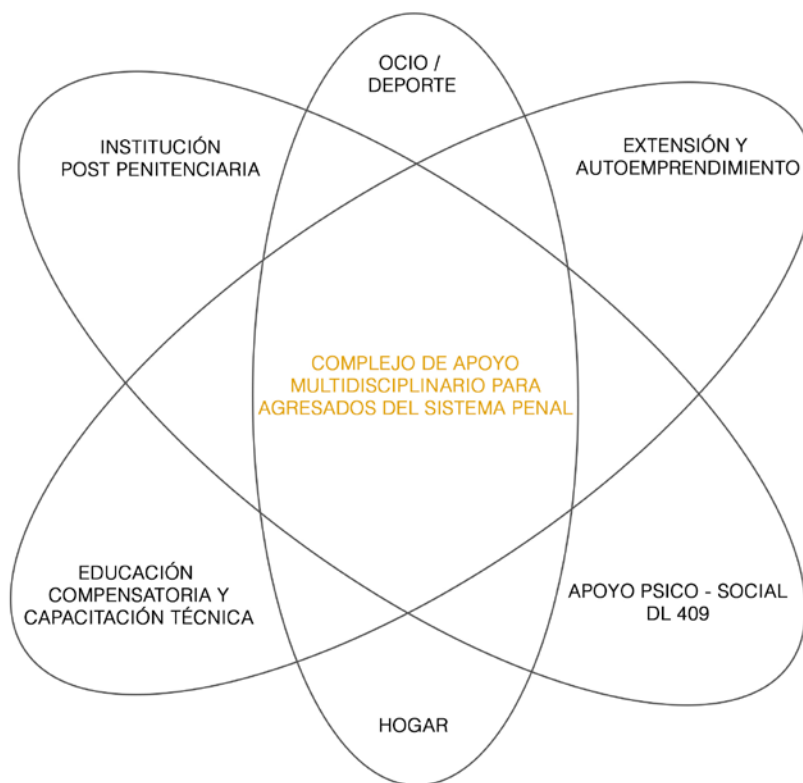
OCIO /
DEPORTE

INSTITUCIÓN
POST PENITENCIARIA

EXTENSIÓN Y
AUTOEMPRENDIMIENTO

COMPLEJO DE APOYO
MULTIDISCIPLINARIO PARA
AGRESADOS DEL SISTEMA PENAL

EDUCACIÓN
COMPENSATORIA Y
CAPACITACIÓN TÉCNICA

APOYO PSICO - SOCIAL
DL 409

HOGAR